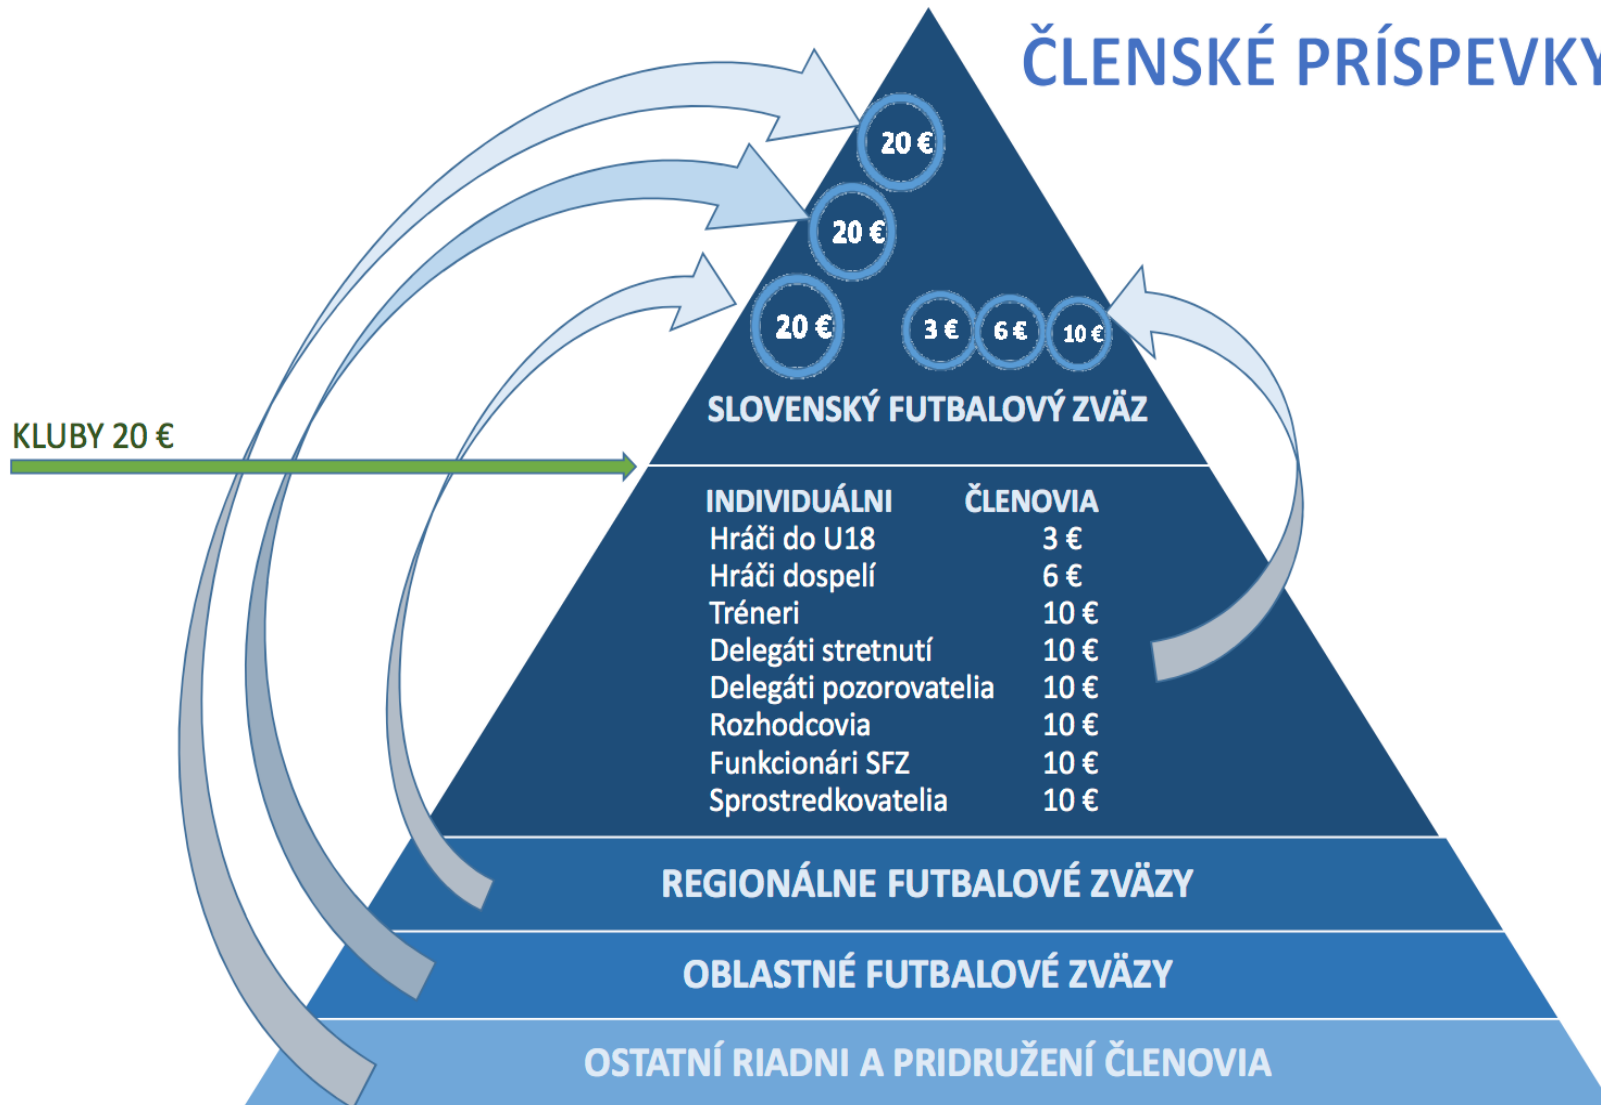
ČLENSKÉ PRÍSPEVKY

20 €
20 €
20 €
3 €
6 €
10 €

SLOVENSKÝ FUTBALOVÝ ZVÄZ

KLUBY 20 €

| INDIVIDUÁLNI | ČLENOVIA |
|---|---|
| Hráči do U18 | 3 € |
| Hráči dospelí | 6 € |
| Tréneri | 10 € |
| Delegáti stretnutí | 10 € |
| Delegáti pozorovatelia | 10 € |
| Rozhodcovia | 10 € |
| Funkcionári SFZ | 10 € |
| Sprostredkovatelia | 10 € |

REGIONÁLNE FUTBALOVÉ ZVÄZY

OBLASTNÉ FUTBALOVÉ ZVÄZY

OSTATNÍ RIADNI A PRIDRUŽENÍ ČLENOVIA